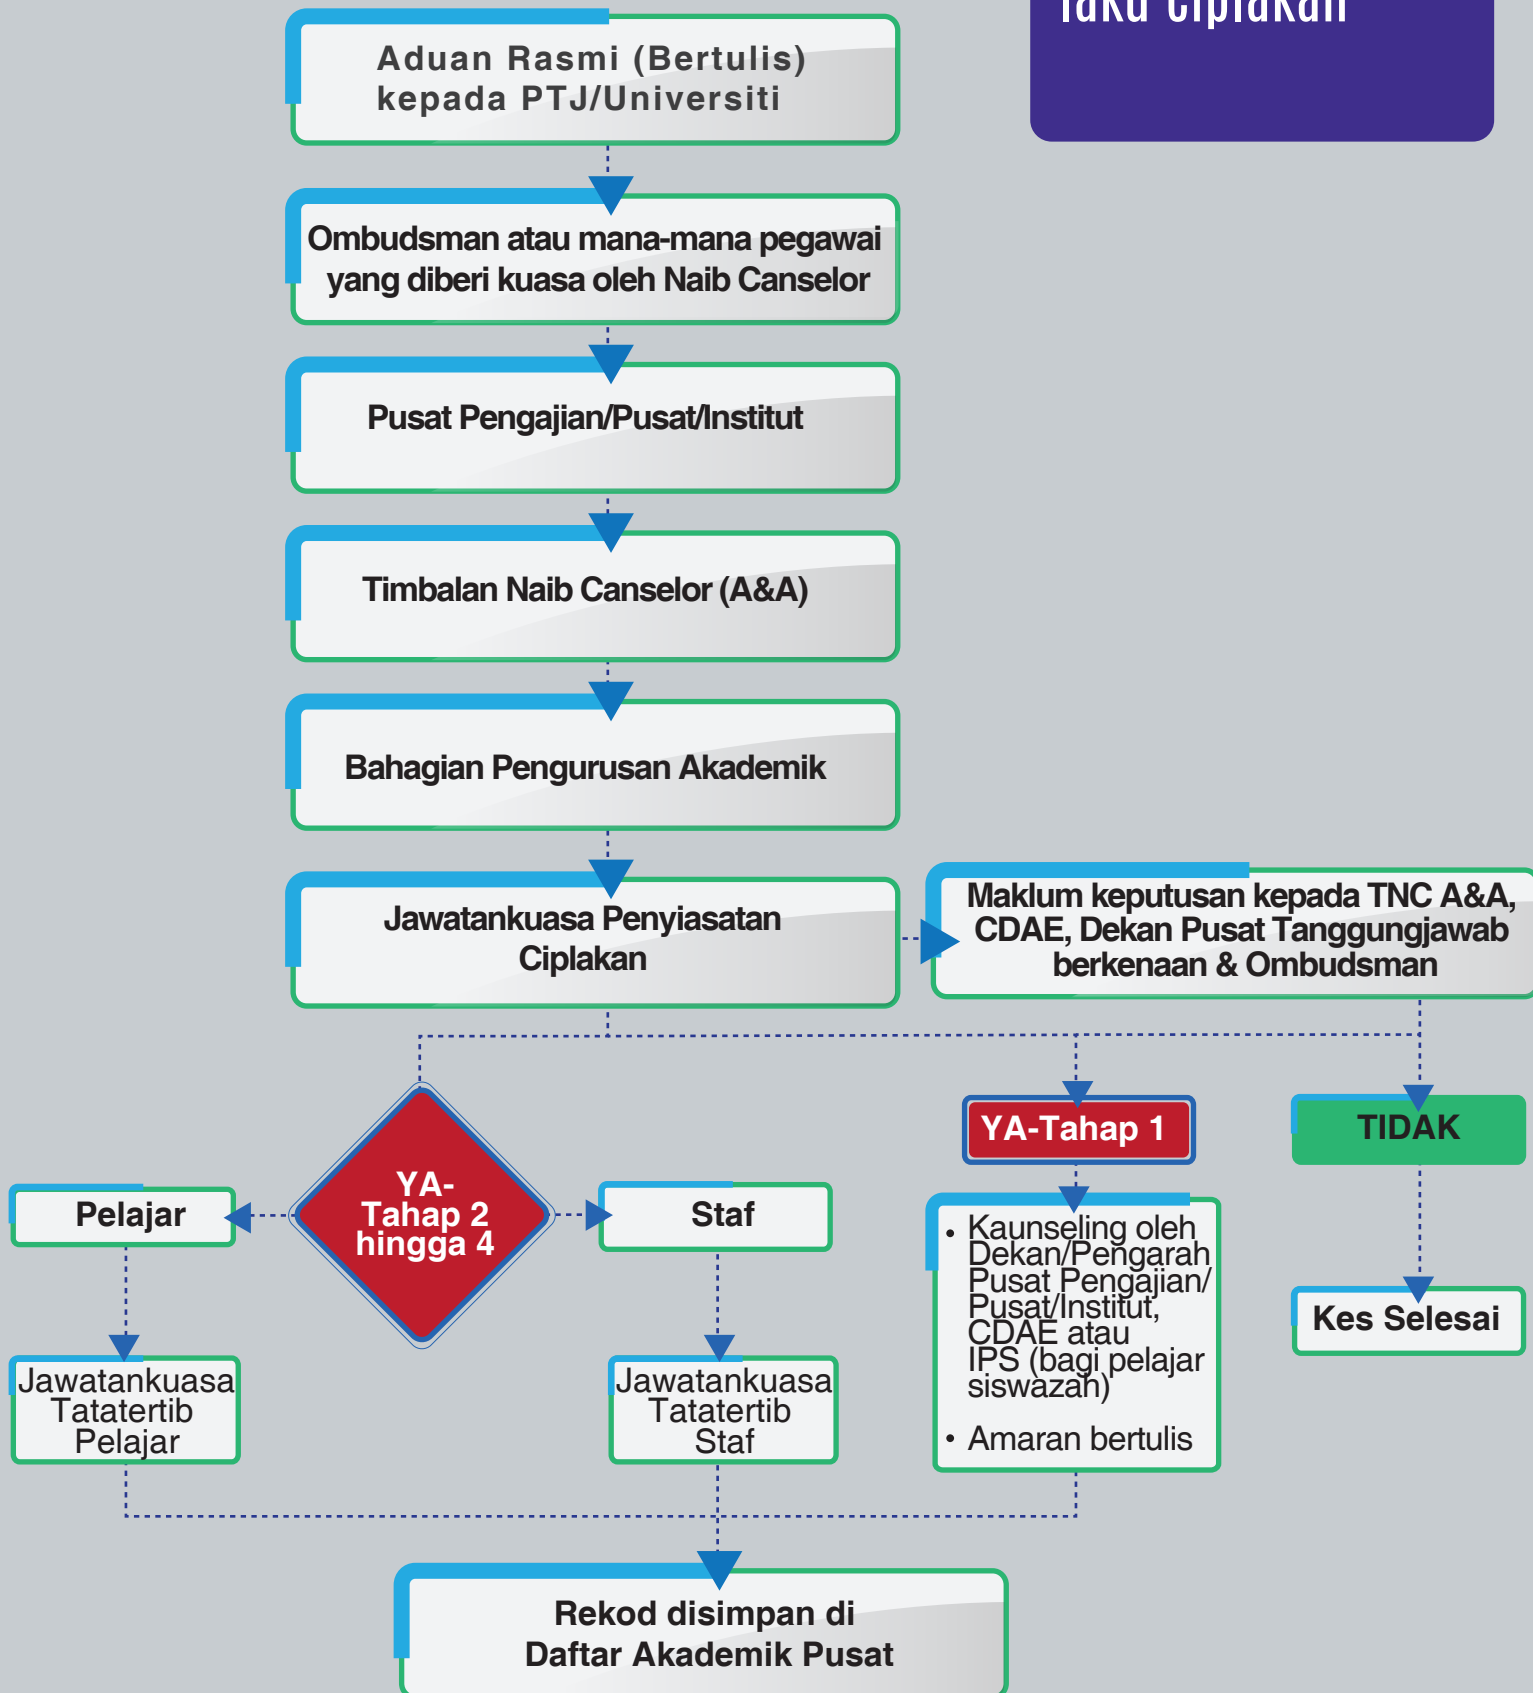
laku Ciplakan

Aduan Rasmi (Bertulis) kepada PTJ/Universiti

Ombudsman atau mana-mana pegawai yang diberi kuasa oleh Naib Canselor

Pusat Pengajian/Pusat/Institut

Timbalan Naib Canselor (A&A)

Bahagian Pengurusan Akademik

Jawatankuasa Penyiasatan Ciplakan

Maklum keputusan kepada TNC A&A, CDAE, Dekan Pusat Tanggungjawab berkenaan & Ombudsman

YA-Tahap 1

TIDAK

Pelajar

YA-Tahap 2 hingga 4

Staf

• Kaunseling oleh Dekan/Pengarah Pusat Pengajian/Pusat/Institut, CDAE atau IPS (bagi pelajar siswazah)

• Amaran bertulis

Kes Selesai

Jawatankuasa Tatatertib Pelajar

Jawatankuasa Tatatertib Staf

Rekod disimpan di Daftar Akademik Pusat